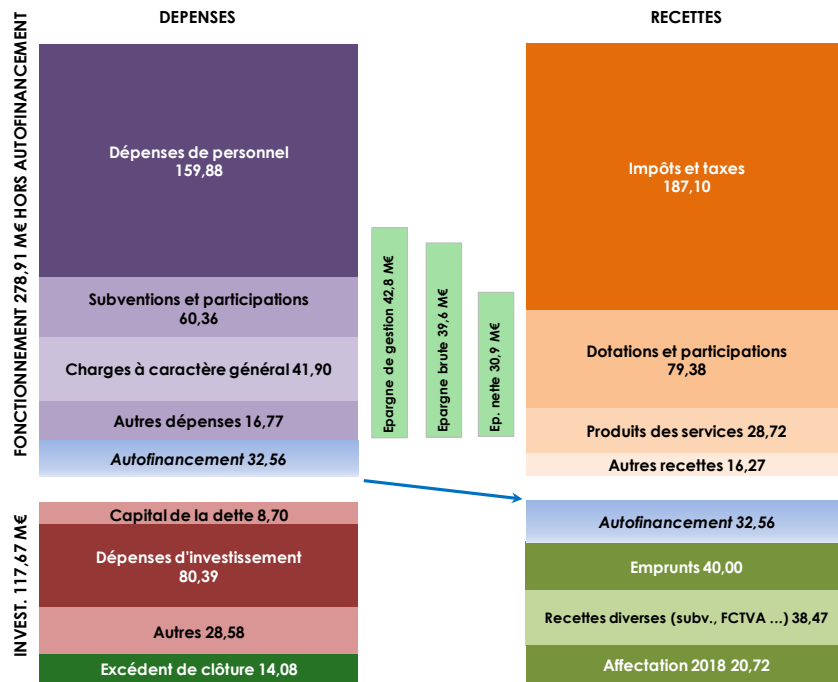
DEPENSES

RECETTES

FONCTIONNEMENT 278,91 M€ HORS AUTOFINANCEMENT

Dépenses de personnel
159,88

Subventions et participations
60,36

Charges à caractère général 41,90

Autres dépenses 16,77

Autofinancement 32,56

Epargne de gestion 42,8 M€

Epargne brute 39,6 M€

Ep. nette 30,9 M€

Impôts et taxes
187,10

Dotations et participations
79,38

Produits des services 28,72

Autres recettes 16,27

INVEST. 117,67 M€

Capital de la dette 8,70

Dépenses d'investissement
80,39

Autres 28,58

Excédent de clôture 14,08

Autofinancement 32,56

Emprunts 40,00

Recettes diverses (subv., FCTVA ...) 38,47

Affectation 2018 20,72